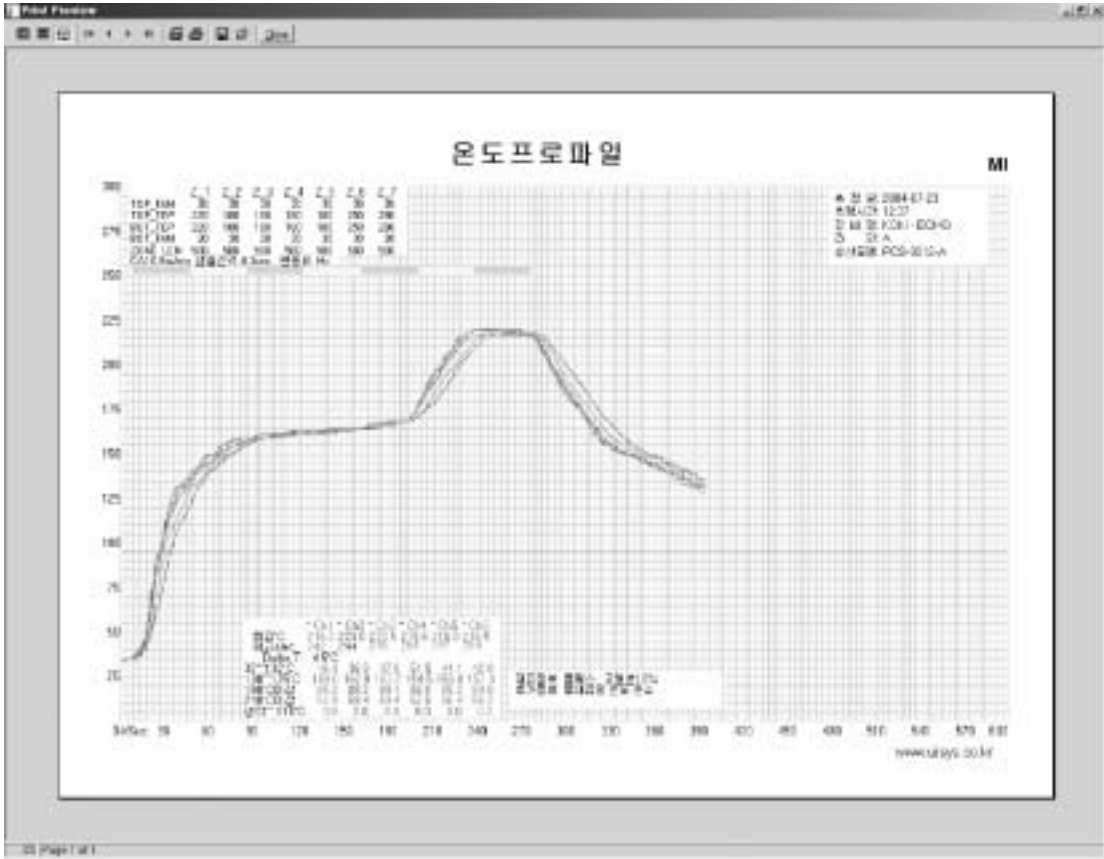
Print Preview

Close

온도프로파일

MI

| | Z_1 | Z_2 | Z_3 | Z_4 | Z_5 | Z_6 | Z_7 |
|---|---|---|---|---|---|---|---|
| TOP_BAM | 30 | 30 | 30 | 30 | 30 | 30 | 30 |
| TOP_TMP | 220 | 180 | 130 | 190 | 190 | 250 | 206 |
| BOT_TMP | 220 | 180 | 130 | 190 | 190 | 250 | 206 |
| BOT_BAM | 30 | 30 | 30 | 30 | 30 | 30 | 30 |
| ZONE_LEN | 500 | 500 | 500 | 500 | 500 | 500 | 500 |

CV: 0.9m/min 샘플간격: 0.3sec 샘플링 Hz

측 정 일: 2004-07-23
측정시간: 12:27
모 델 명: KOH - ECHO
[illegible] SX-A
사용장비: PCS-301G-A

300
275
250
225
200
175
150
125
100
75
50
25

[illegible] 30 60 90 120 150 180 210 240 270 300 330 360 390 420 450 480 510 540 570 600 630

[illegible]

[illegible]

www.ulsys.co.kr

Page 1 of 1